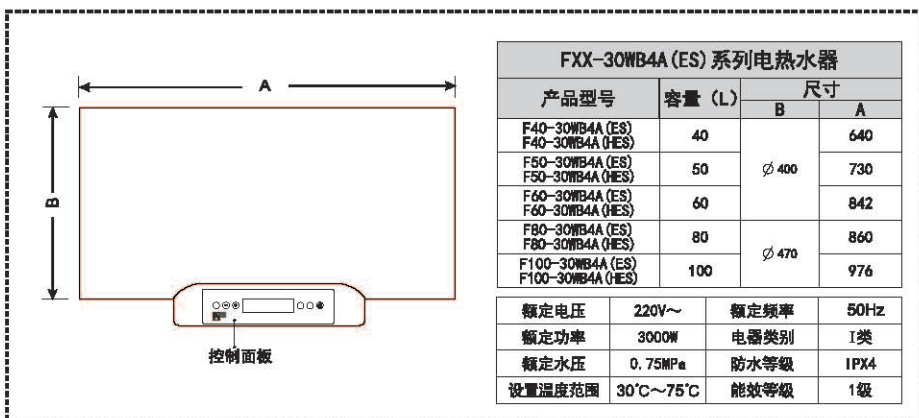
A

B

控制面板

FXX-30WB4A(ES)系列电热水器

| 产品型号 | 容量（L） | 尺寸 B | 尺寸 A |
|---|---|---|---|
| F40-30WB4A(ES) F40-30WB4A(HES) | 40 | $\varnothing$400 | 640 |
| F50-30WB4A(ES) F50-30WB4A(HES) | 50 | $\varnothing$400 | 730 |
| F60-30WB4A(ES) F60-30WB4A(HES) | 60 | $\varnothing$400 | 842 |
| F80-30WB4A(ES) F80-30WB4A(HES) | 80 | $\varnothing$470 | 860 |
| F100-30WB4A(ES) F100-30WB4A(HES) | 100 | $\varnothing$470 | 976 |

| 额定电压 | 220V～ | 额定频率 | 50Hz |
|---|---|---|---|
| 额定功率 | 3000W | 电器类别 | I类 |
| 额定水压 | 0.75MPa | 防水等级 | IPX4 |
| 设置温度范围 | 30℃～75℃ | 能效等级 | 1级 |